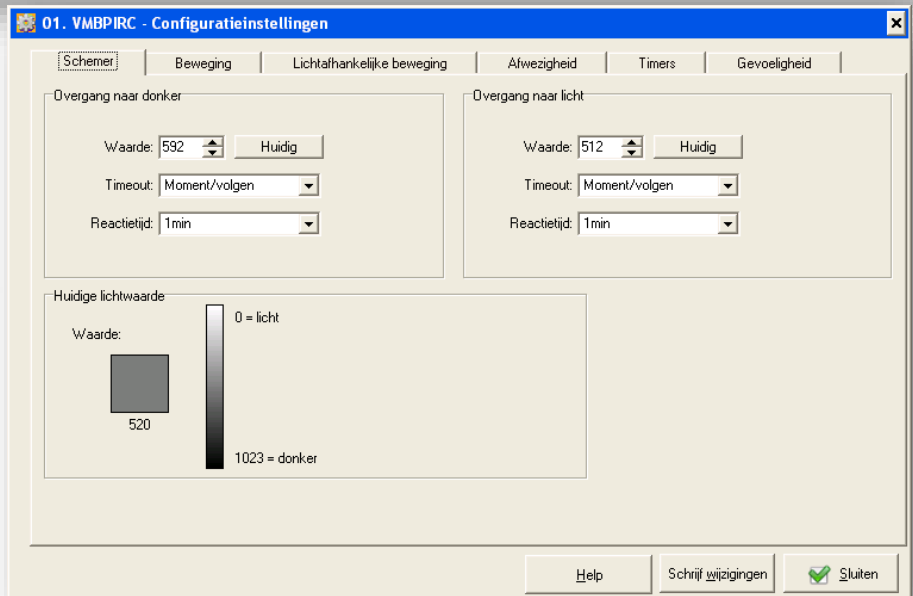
01. VMBPIRC - Configuratieinstellingen

Schemer | Beweging | Lichtafhankelijke beweging | Afwezigheid | Timers | Gevoeligheid

Overgang naar donker

Waarde: 592 Huidig

Timeout: Moment/volgen

Reactietijd: 1min

Overgang naar licht

Waarde: 512 Huidig

Timeout: Moment/volgen

Reactietijd: 1min

Huidige lichtwaarde

Waarde:

520

0 = licht

1023 = donker

Help | Schrijf wijzigingen | Sluiten